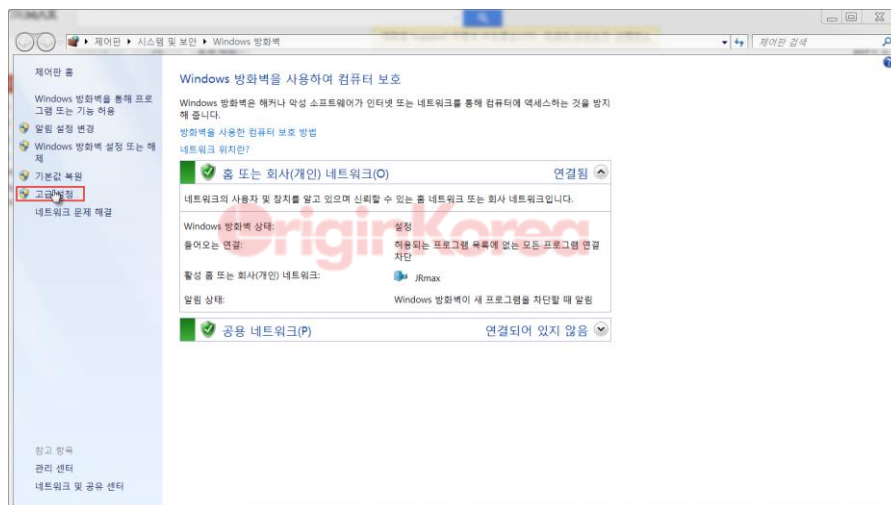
제어판 ▸ 시스템 및 보안 ▸ Windows 방화벽

제어판 검색

제어판 홈

Windows 방화벽을 통해 프로그램 또는 기능 허용

알림 설정 변경

Windows 방화벽 설정 또는 해제

기본값 복원

고급 설정

네트워크 문제 해결

참고 항목

관리 센터

네트워크 및 공유 센터

Windows 방화벽을 사용하여 컴퓨터 보호

Windows 방화벽은 해커나 악성 소프트웨어가 인터넷 또는 네트워크를 통해 컴퓨터에 액세스하는 것을 방지해 줍니다.

방화벽을 사용한 컴퓨터 보호 방법

네트워크 위치란?

홈 또는 회사(개인) 네트워크(O) 연결됨

네트워크의 사용자 및 장치를 알고 있으며 신뢰할 수 있는 홈 네트워크 또는 회사 네트워크입니다.

| | |
|---|---|
| Windows 방화벽 상태: | 설정 |
| 들어오는 연결: | 허용되는 프로그램 목록에 없는 모든 프로그램 연결 차단 |
| 활성 홈 또는 회사(개인) 네트워크: | JRmax |
| 알림 상태: | Windows 방화벽이 새 프로그램을 차단할 때 알림 |

공용 네트워크(P) 연결되어 있지 않음

OriginKorea